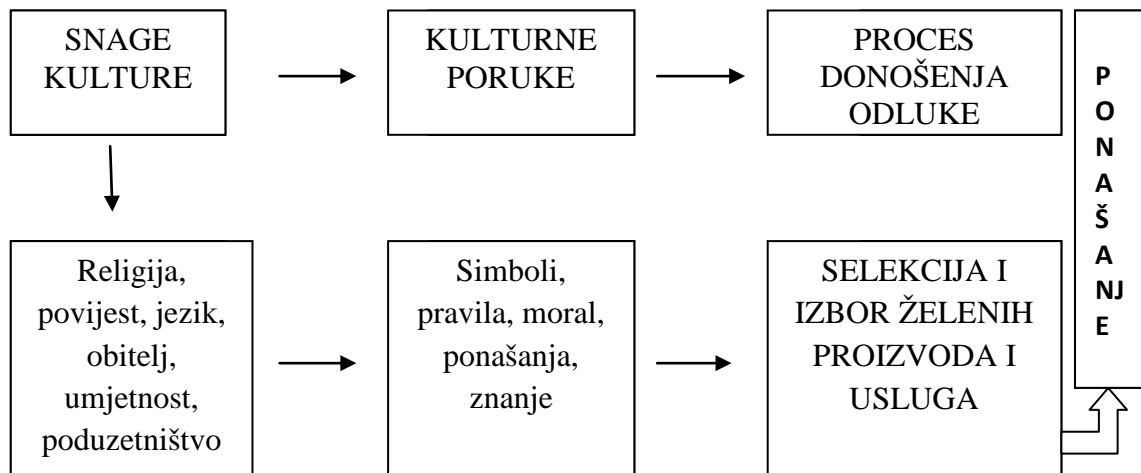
SNAGE KULTURE

KULTURNE PORUKE

PROCES DONOŠENJA ODLUKE

P
O
N
A
Š
A
NJ
E

Religija, povijest, jezik, obitelj, umjetnost, poduzetništvo

Simboli, pravila, moral, ponašanja, znanje

SELEKCIJA I IZBOR ŽELENIH PROIZVODA I USLUGA